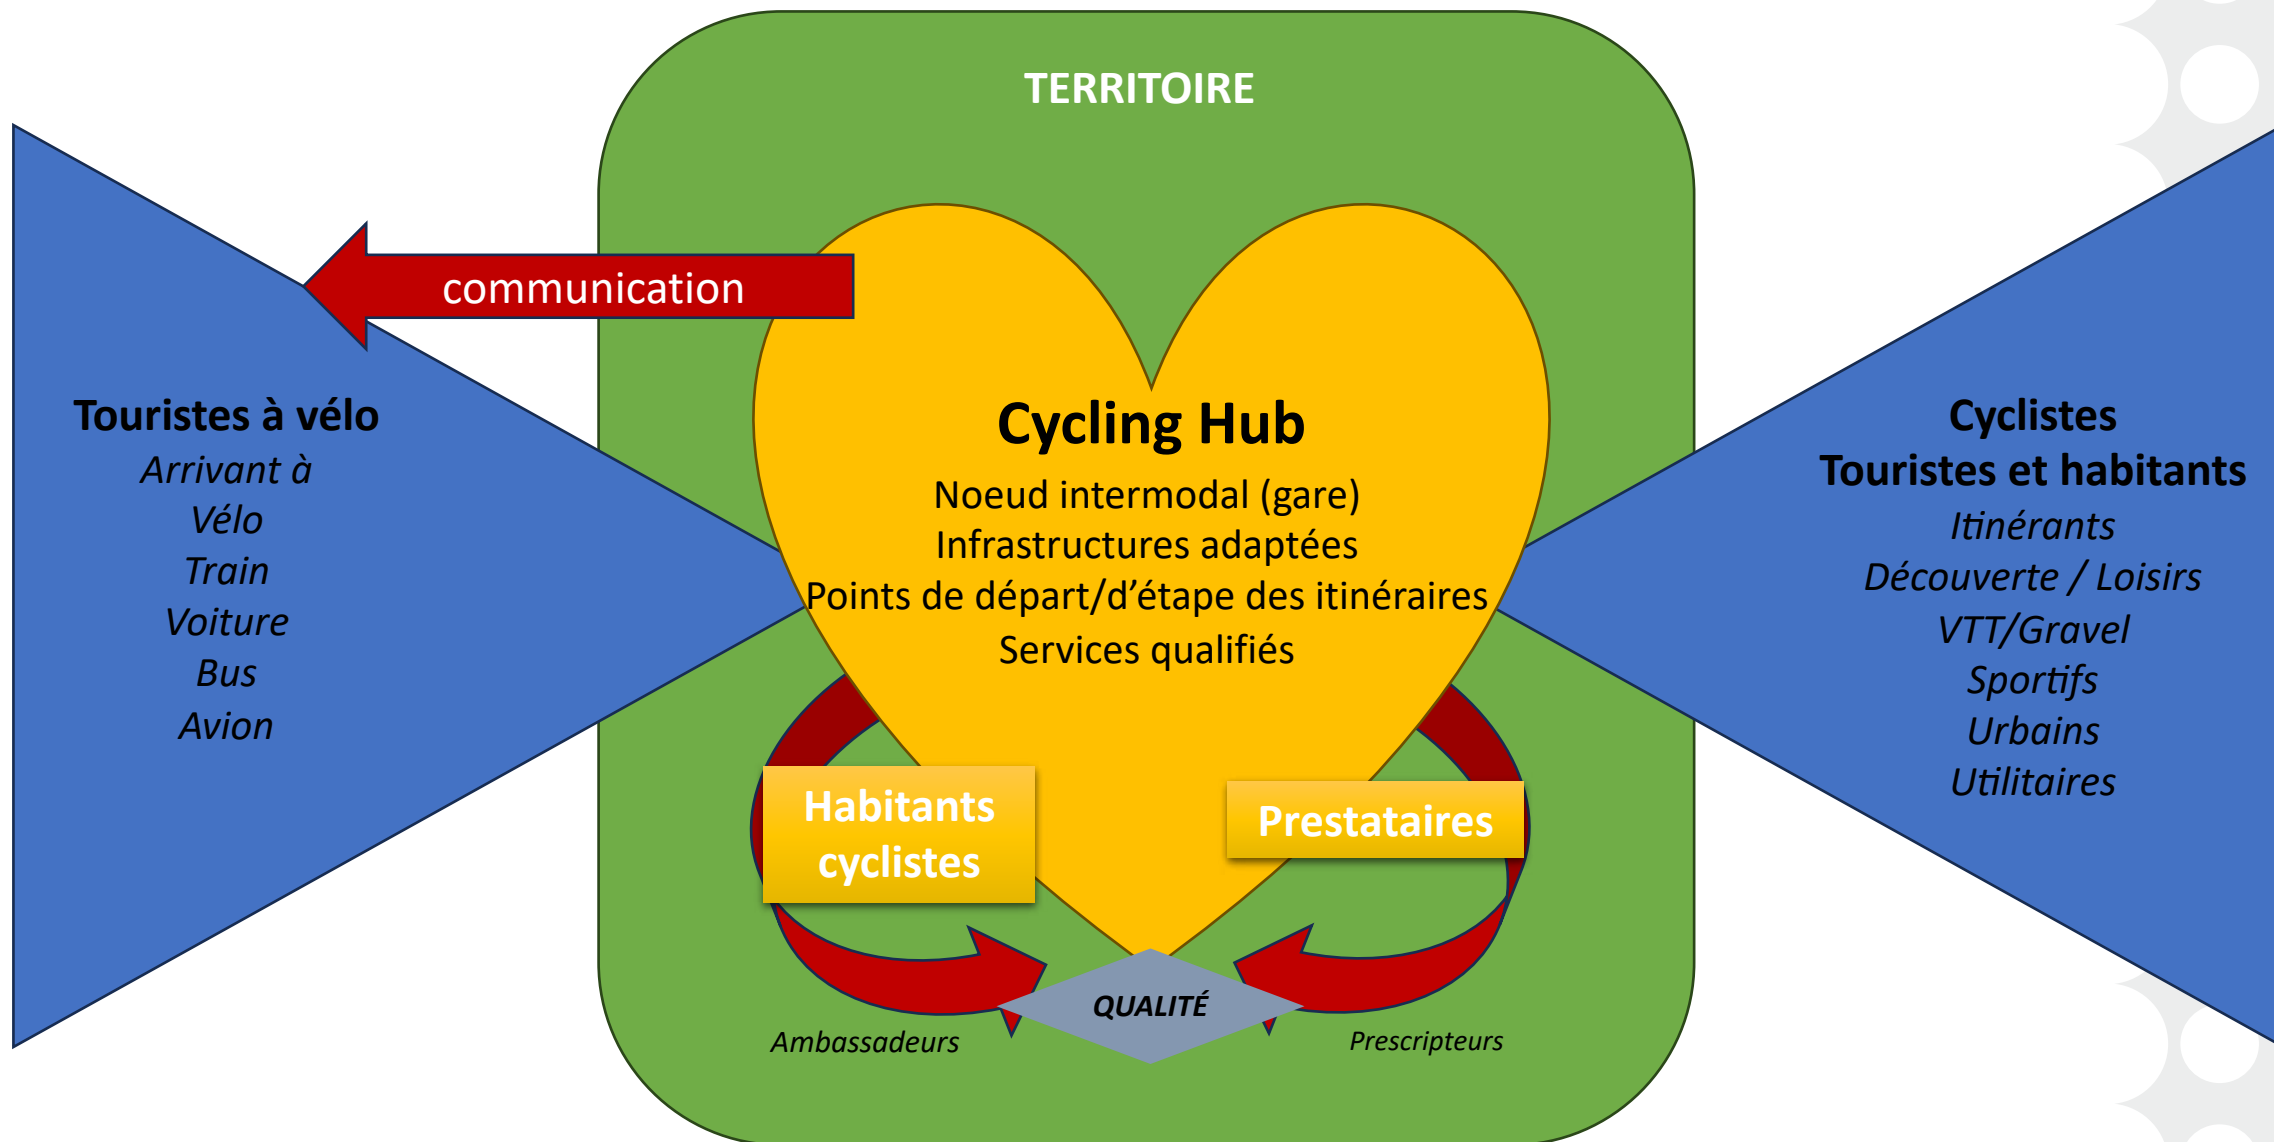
TERRITOIRE

communication

Touristes à vélo
Arrivant à
Vélo
Train
Voiture
Bus
Avion

Cycling Hub
Noeud intermodal (gare)
Infrastructures adaptées
Points de départ/d'étape des itinéraires
Services qualifiés

Cyclistes
Touristes et habitants
Itinérants
Découverte / Loisirs
VTT/Gravel
Sportifs
Urbains
Utilitaires

Habitants cyclistes

Prestataires

QUALITÉ

Ambassadeurs

Prescripteurs